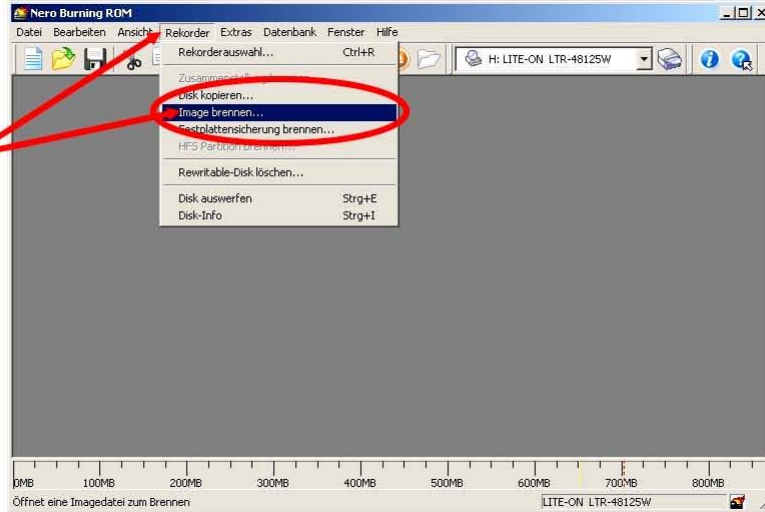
Nero Burning ROM

Datei Bearbeiten Ansicht Rekorder Extras Datenbank Fenster Hilfe

Rekorderauswahl... Ctrl+R
Zusammenstell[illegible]
Disk kopieren...
Image brennen...
Festplattensicherung brennen...
HFS Partition brennen...
Rewritable-Disk löschen...
Disk auswerfen Strg+E
Disk-Info Strg+I

H: LITE-ON LTR-48125W

0MB 100MB 200MB 300MB 400MB 500MB 600MB 700MB 800MB

Öffnet eine Imagedatei zum Brennen

LITE-ON LTR-48125W